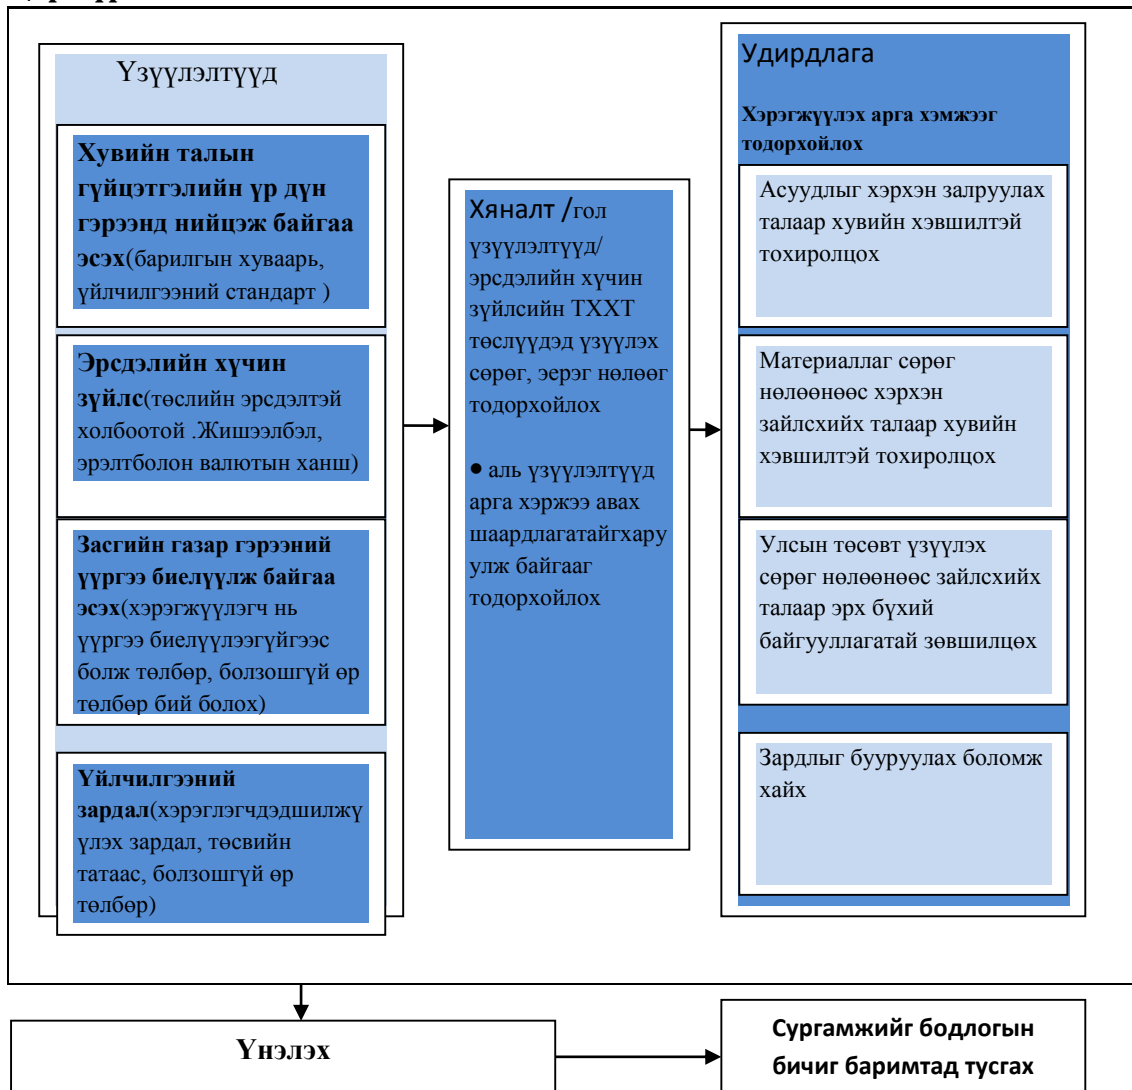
Үзүүлэлтүүд

**Хувийн талын гүйцэтгэлийн үр дүн гэрээнд нийцэж байгаа эсэх**(барилгын хуваарь, үйлчилгээний стандарт )

**Эрсдэлийн хүчин зүйлс**(төслийн эрсдэлтэй холбоотой .Жишээлбэл, эрэлтболон валютын ханш)

**Засгийн газар гэрээний үүргээ биелүүлж байгаа эсэх**(хэрэгжүүлэгч нь үүргээ биелүүлээгүйгээс болж төлбөр, болзошгүй өр төлбөр бий болох)

**Үйлчилгээний зардал**(хэрэглэгчдэдшилжүүлэх зардал, төсвийн татаас, болзошгүй өр төлбөр)

Хяналт /гол үзүүлэлтүүд/ эрсдэлийн хүчин зүйлсийн ТХХТ төслүүдэд үзүүлэх сөрөг, эерэг нөлөөг тодорхойлох

● аль үзүүлэлтүүд арга хэржээ авах шаардлагатайгхару улж байгааг тодорхойлох

Удирдлага

**Хэрэгжүүлэх арга хэмжээг тодорхойлох**

Асуудлыг хэрхэн залруулах талаар хувийн хэвшилтэй тохиролцох

Материаллаг сөрөг нөлөөнөөс хэрхэн зайлсхийх талаар хувийн хэвшилтэй тохиролцох

Улсын төсөвт үзүүлэх сөрөг нөлөөнөөс зайлсхийх талаар эрх бүхий байгууллагатай зөвшилцөх

Зардлыг бууруулах боломж хайх

**Үнэлэх**

**Сургамжийг бодлогын бичиг баримтад тусгах**